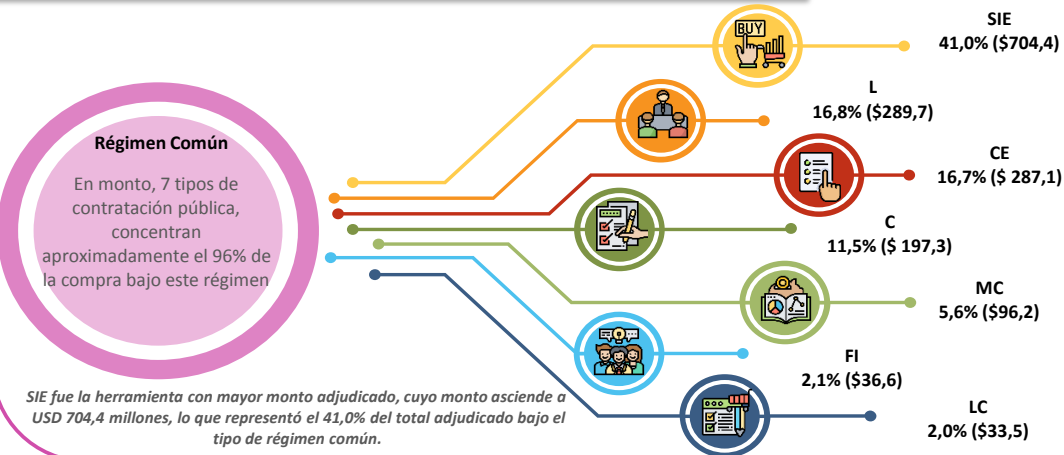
Régimen Común

En monto, 7 tipos de contratación pública, concentran aproximadamente el 96% de la compra bajo este régimen

BUY

SIE
41,0% ($704,4)

L
16,8% ($289,7)

CE
16,7% ($ 287,1)

C
11,5% ($ 197,3)

MC
5,6% ($96,2)

FI
2,1% ($36,6)

LC
2,0% ($33,5)

SIE fue la herramienta con mayor monto adjudicado, cuyo monto asciende a USD 704,4 millones, lo que representó el 41,0% del total adjudicado bajo el tipo de régimen común.